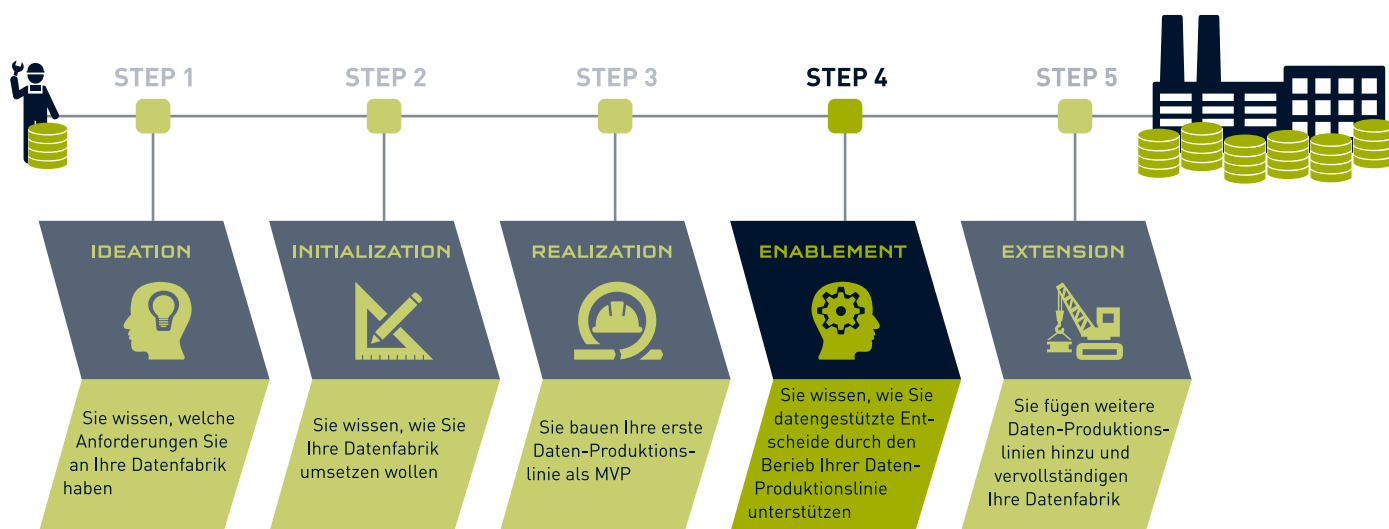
STEP 1

IDEATION

Sie wissen, welche Anforderungen Sie an Ihre Datenfabrik haben

STEP 2

INITIALIZATION

Sie wissen, wie Sie Ihre Datenfabrik umsetzen wollen

STEP 3

REALIZATION

Sie bauen Ihre erste Daten-Produktionslinie als MVP

STEP 4

ENABLEMENT

Sie wissen, wie Sie datengestützte Entscheide durch den Berieb Ihrer Daten-Produktionslinie unterstützen

STEP 5

EXTENSION

Sie fügen weitere Daten-Produktionslinien hinzu und vervollständigen Ihre Datenfabrik